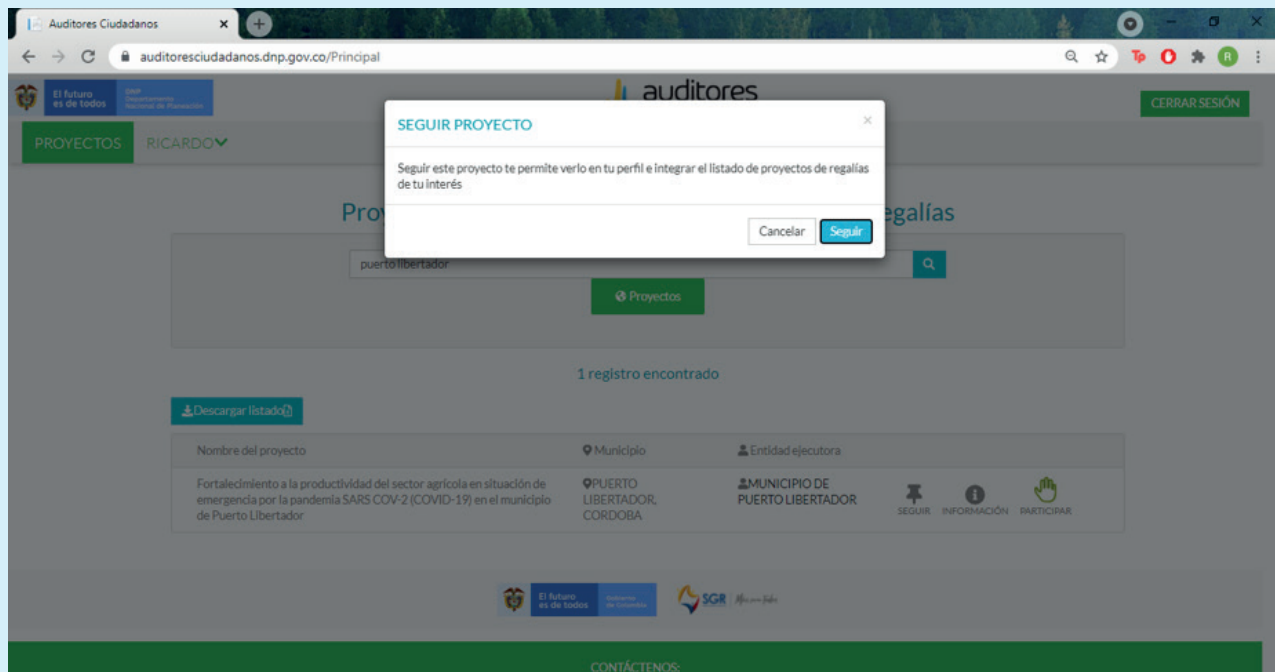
Auditores Ciudadanos

auditoresciudadanos.dnp.gov.co/Principal

El futuro es de todos

DNP Departamento Nacional de Planeación

auditores

CERRAR SESIÓN

PROYECTOS RICARDO

SEGUIR PROYECTO

Seguir este proyecto te permite verlo en tu perfil e integrar el listado de proyectos de regalías de tu interés

Cancelar Seguir

Proy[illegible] egalías

puerto libertador

Proyectos

1 registro encontrado

Descargar listado

| Nombre del proyecto | Municipio | Entidad ejecutora | |
|---|---|---|---|
| Fortalecimiento a la productividad del sector agrícola en situación de emergencia por la pandemia SARS COV-2 (COVID-19) en el municipio de Puerto Libertador | PUERTO LIBERTADOR, CORDOBA | MUNICIPIO DE PUERTO LIBERTADOR | SEGUIR INFORMACIÓN PARTICIPAR |

El futuro es de todos

Gobierno de Colombia

SGR

CONTÁCTENOS: